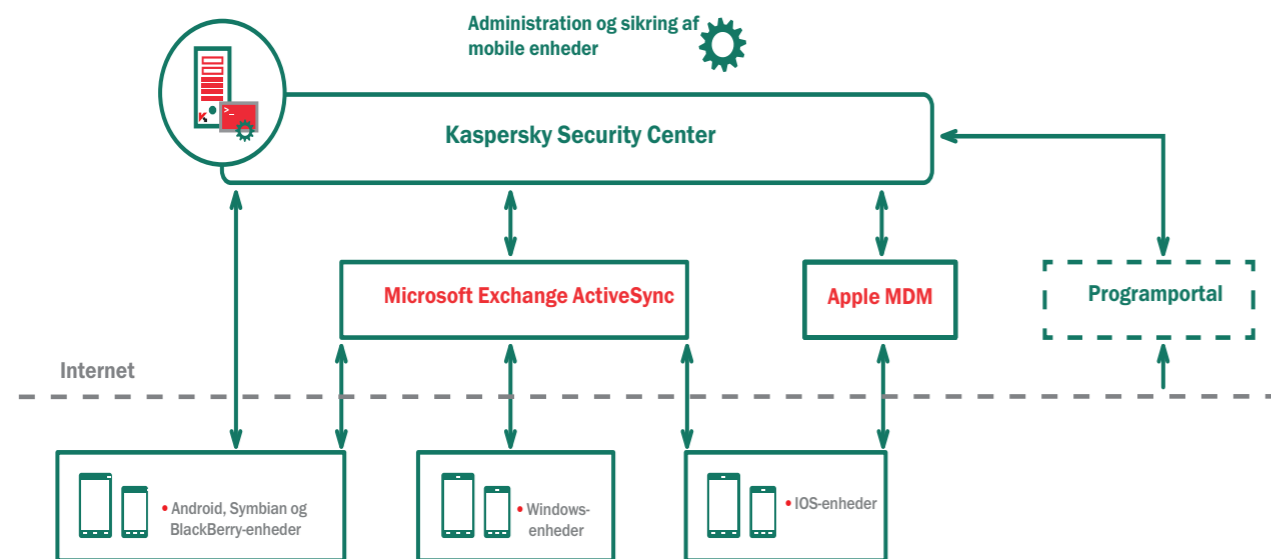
Administration og sikring af mobile enheder

Kaspersky Security Center

Microsoft Exchange ActiveSync

Apple MDM

Programportal

Internet

• Android, Symbian og BlackBerry-enheder

• Windows-enheder

• IOS-enheder